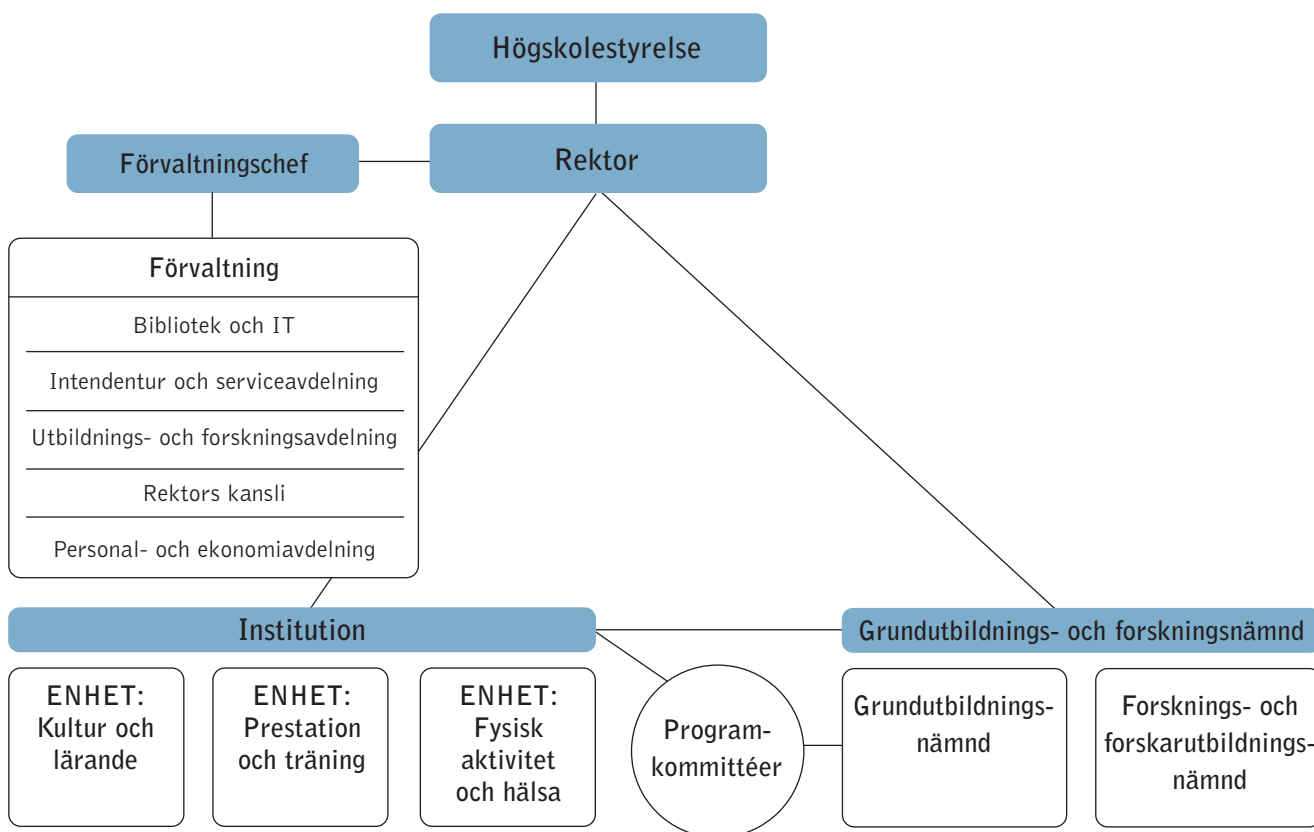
Högskolestyrelse

Förvaltningschef

Rektor

Förvaltning

Bibliotek och IT

Intendentur och serviceavdelning

Utbildnings- och forskningsavdelning

Rektors kansli

Personal- och ekonomiavdelning

Institution

Grundutbildnings- och forskningsnämnd

ENHET: Kultur och lärande

ENHET: Prestation och träning

ENHET: Fysisk aktivitet och hälsa

Programkommittéer

Grundutbildningsnämnd

Forsknings- och forskarutbildningsnämnd